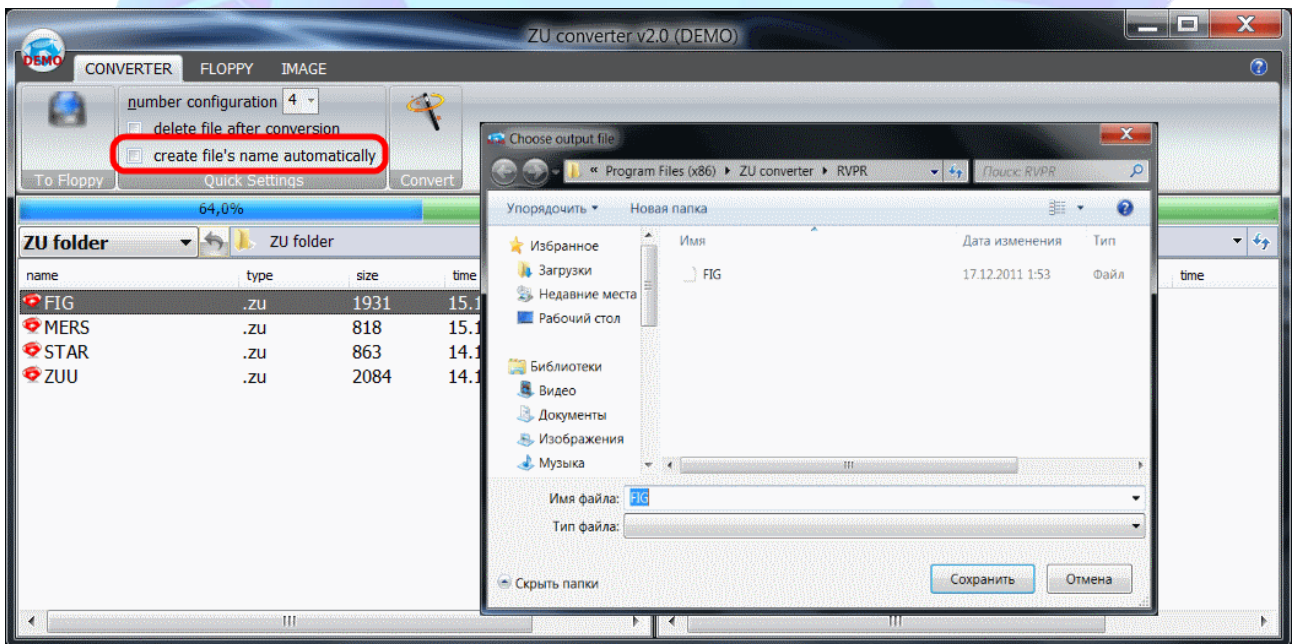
ZU converter v2.0 (DEMO)

DEMO

CONVERTER FLOPPY IMAGE

number configuration 4

delete file after conversion

create file's name automatically

To Floppy Quick Settings Convert

64,0%

ZU folder ZU folder

| name | type | size | time |
|---|---|---|---|
| FIG | .zu | 1931 | 15.1 |
| MERS | .zu | 818 | 15.1 |
| STAR | .zu | 863 | 14.1 |
| ZUU | .zu | 2084 | 14.1 |

time

Choose output file

« Program Files (x86) ▸ ZU converter ▸ RVPR

Поиск: RVPR

Упорядочить ▾ Новая папка

Избранное
Загрузки
Недавние места
Рабочий стол

Библиотеки
Видео
Документы
Изображения
Музыка

| Имя | Дата изменения | Тип |
|---|---|---|
| FIG | 17.12.2011 1:53 | Файл |

Имя файла: FIG

Тип файла:

Скрыть папки

Сохранить Отмена